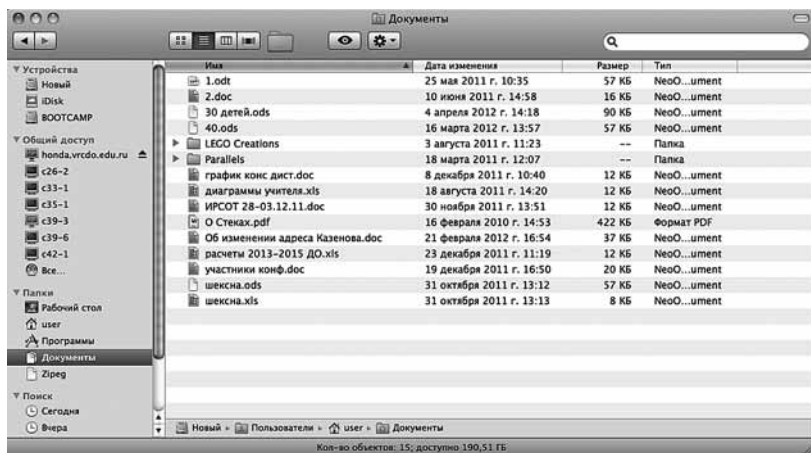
Документы

▼ Устройства
Новый
iDisk
BOOTCAMP
▼ Общий доступ
honda.vrcdo.edu.ru
c26-2
c33-1
c35-1
c39-3
c39-6
c42-1
Все...
▼ Папки
Рабочий стол
user
Программы
Документы
Zipeg
▼ Поиск
Сегодня
Вчера

| Имя | Дата изменения | Размер | Тип |
|---|---|---|---|
| 1.odt | 25 мая 2011 г. 10:35 | 57 КБ | NeoO...ument |
| 2.doc | 10 июня 2011 г. 14:58 | 16 КБ | NeoO...ument |
| 30 детей.ods | 4 апреля 2012 г. 14:18 | 90 КБ | NeoO...ument |
| 40.ods | 16 марта 2012 г. 13:57 | 57 КБ | NeoO...ument |
| LEGO Creations | 3 августа 2011 г. 11:23 | -- | Папка |
| Parallels | 18 марта 2011 г. 12:07 | -- | Папка |
| график конс дист.doc | 8 декабря 2011 г. 10:40 | 12 КБ | NeoO...ument |
| диаграммы учителя.xls | 18 августа 2011 г. 14:20 | 12 КБ | NeoO...ument |
| ИРСОТ 28-03.12.11.doc | 30 ноября 2011 г. 13:51 | 12 КБ | NeoO...ument |
| О Стеках.pdf | 16 февраля 2010 г. 14:53 | 422 КБ | Формат PDF |
| Об изменении адреса Казенова.doc | 21 февраля 2012 г. 16:54 | 37 КБ | NeoO...ument |
| расчеты 2013–2015 ДО.xls | 23 декабря 2011 г. 11:19 | 12 КБ | NeoO...ument |
| участники конф.doc | 19 декабря 2011 г. 16:50 | 20 КБ | NeoO...ument |
| шексна.ods | 31 октября 2011 г. 13:12 | 57 КБ | NeoO...ument |
| шексна.xls | 31 октября 2011 г. 13:13 | 8 КБ | NeoO...ument |

Новый ▸ Пользователи ▸ user ▸ Документы

Кол-во объектов: 15; доступно 190,51 ГБ